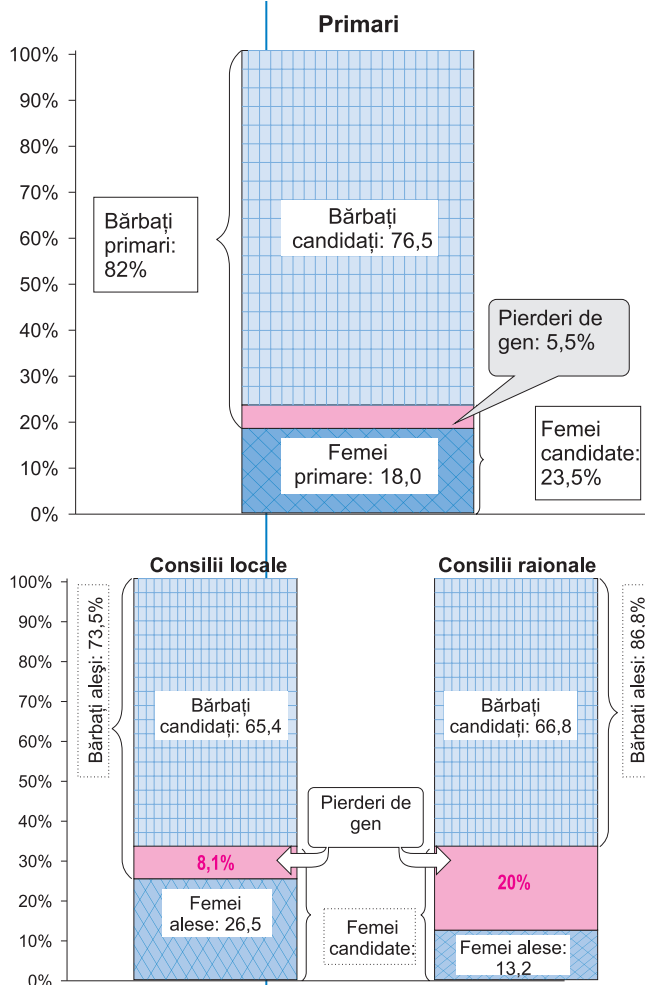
Primari

100%
90%
80%
70%
60%
50%
40%
30%
20%
10%
0%

Bărbați primari: 82%

Bărbați candidați: 76,5

Pierderi de gen: 5,5%

Femei primare: 18,0

Femei candidate: 23,5%

Consilii locale

Consilii raionale

100%
90%
80%
70%
60%
50%
40%
30%
20%
10%
0%

Bărbați aleși: 73,5%

Bărbați candidați: 65,4

8,1%

Femei alese: 26,5

Pierderi de gen

Femei candidate:

Bărbați candidați: 66,8

20%

Femei alese: 13,2

Bărbați aleși: 86,8%